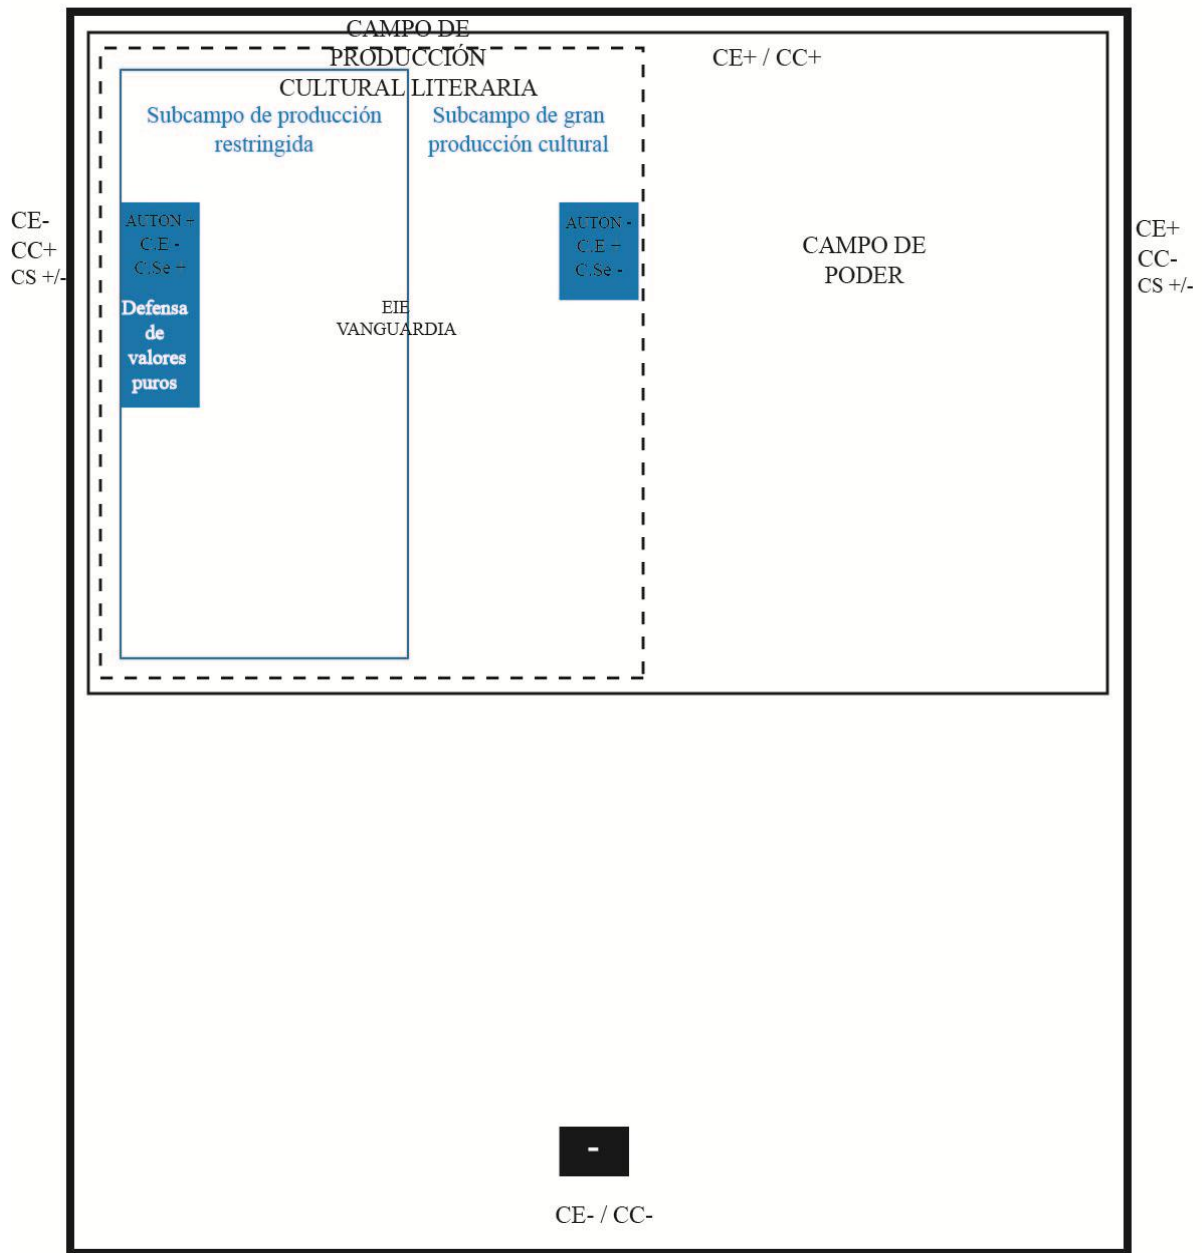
CAMPO DE PRODUCCIÓN CULTURAL LITERARIA

CE+ / CC+

Subcampo de producción restringida

Subcampo de gran producción cultural

CE-
CC+
CS +/-

AUTON +
C.E -
C.Se +

Defensa de valores puros

AUTON -
C.E +
C.Se -

CAMPO DE PODER

CE+
CC-
CS +/-

EIE
VANGUARDIA

-

CE- / CC-